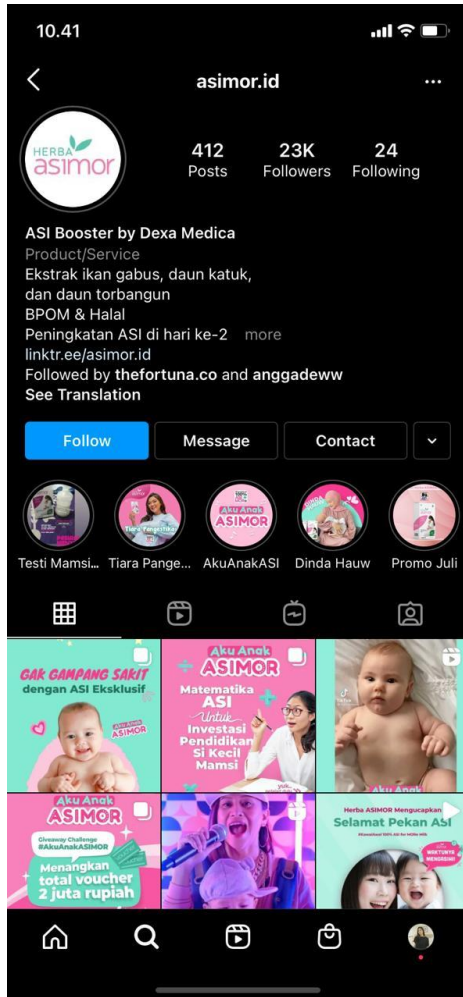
10.41

asimor.id

HERBA asimor

412 Posts
23K Followers
24 Following

ASI Booster by Dexa Medica
Product/Service
Ekstrak ikan gabus, daun katuk, dan daun torbangun
BPOM & Halal
Peningkatan ASI di hari ke-2 more
linktr.ee/asimor.id
Followed by thefortuna.co and anggadeww
See Translation

Follow
Message
Contact

Tiara Pangestika
Aku Anak ASIMOR
Testi Mamsi...
Tiara Pange...
AkuAnakASI
Dinda Hauw
Promo Juli

GAK GAMPANG SAKIT dengan ASI Eksklusif
Aku Anak ASIMOR

Aku Anak ASIMOR
Matematika ASI Untuk Investasi Pendidikan Si Kecil Mamsi

Aku Anak ASIMOR
Giveaway Challenge #AkuAnakASIMOR
Menangkan total voucher 2 juta rupiah

Herba ASIMOR Mengucapkan
Selamat Pekan ASI